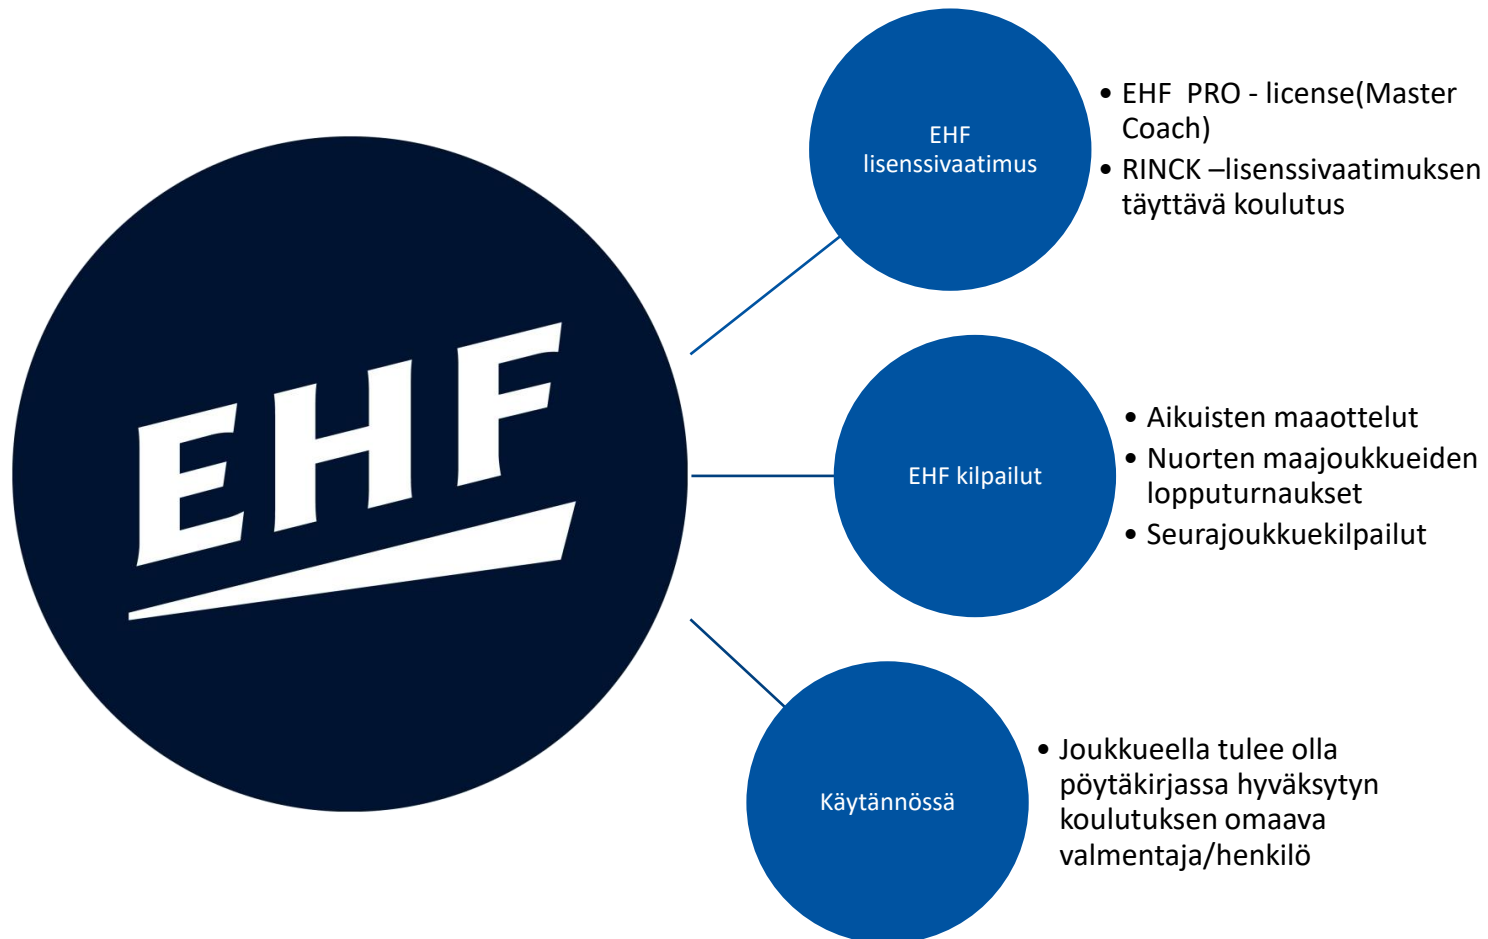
EHF

EHF lisenssivaatimus

• EHF PRO - license(Master Coach)
• RINCK –lisenssivaatimuksen täyttävä koulutus

EHF kilpailut

• Aikuisten maaottelut
• Nuorten maajoukkueiden lopputurnaukset
• Seurajoukkuekilpailut

Käytännössä

• Joukkueella tulee olla pöytäkirjassa hyväksytyn koulutuksen omaava valmentaja/henkilö